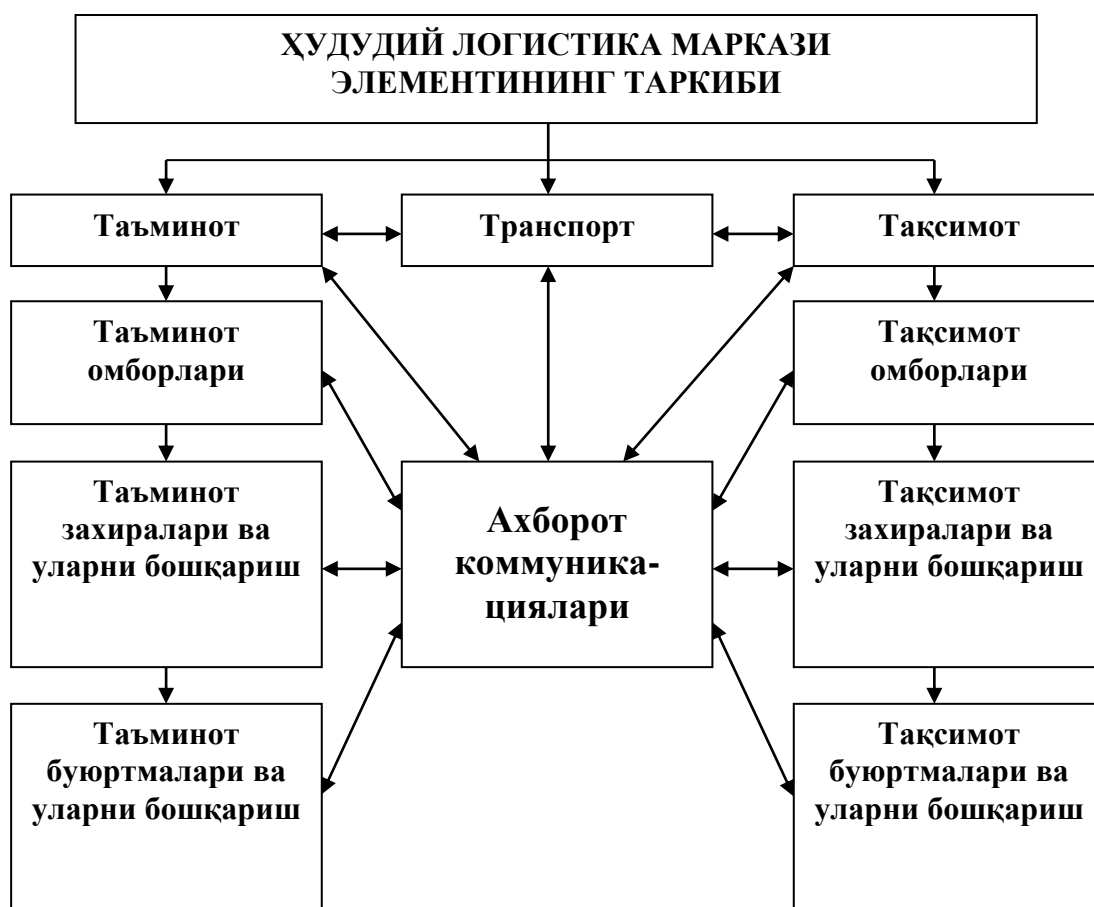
ҲУДУДИЙ ЛОГИСТИКА МАРКАЗИ ЭЛЕМЕНТИНИНГ ТАРКИБИ

Таъминот

Транспорт

Тақсимот

Таъминот омборлари

Тақсимот омборлари

Таъминот захиралари ва уларни бошқариш

Ахборот коммуникациялари

Тақсимот захиралари ва уларни бошқариш

Таъминот буюртмалари ва уларни бошқариш

Тақсимот буюртмалари ва уларни бошқариш